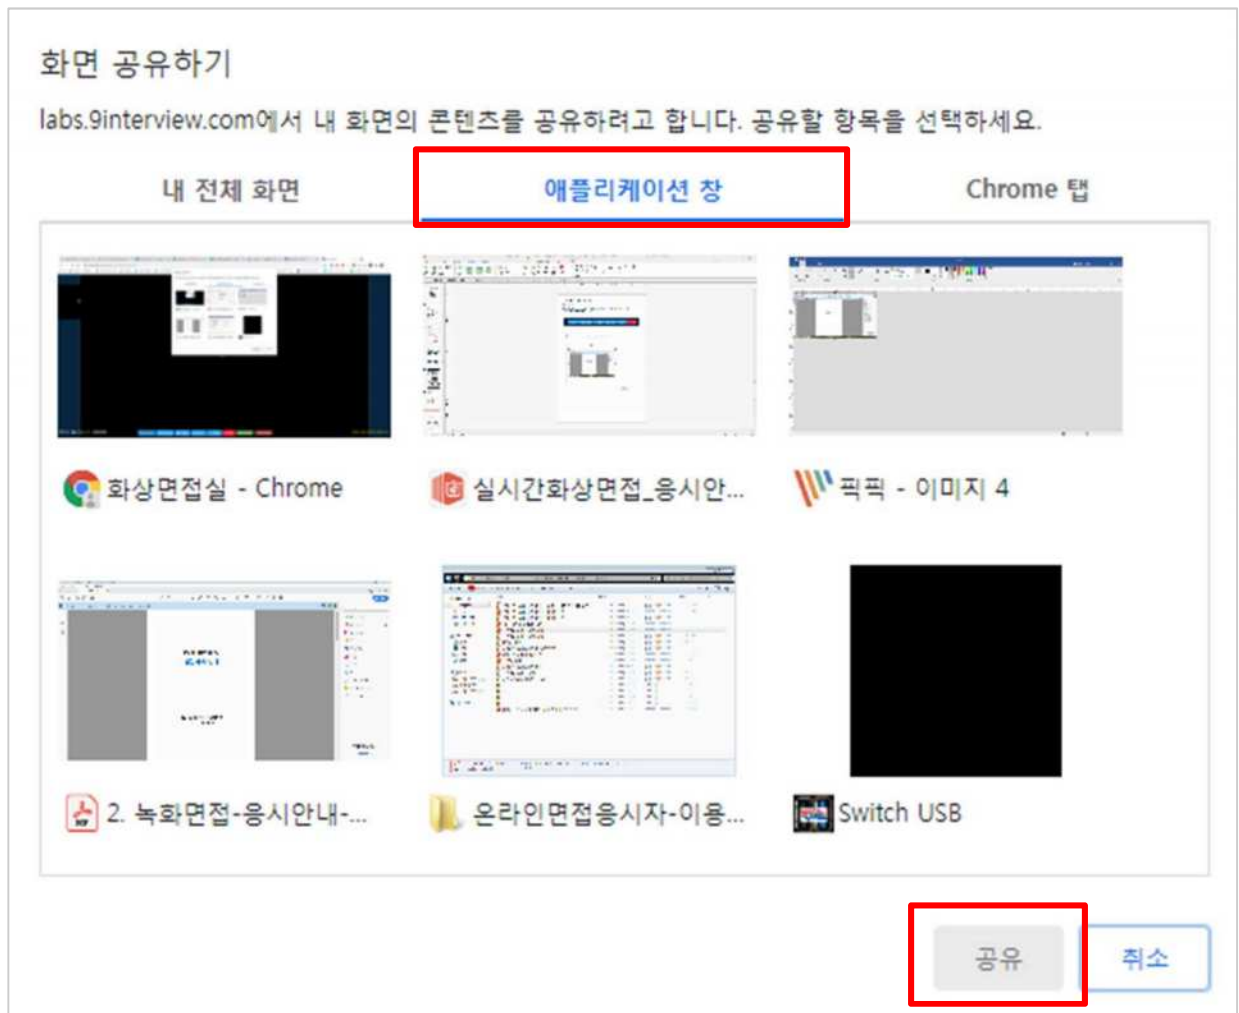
화면 공유하기

labs.9interview.com에서 내 화면의 콘텐츠를 공유하려고 합니다. 공유할 항목을 선택하세요.

내 전체 화면
애플리케이션 창
Chrome 탭

화상면접실 - Chrome
실시간화상면접_응시안...
픽픽 - 이미지 4
2. 녹화면접-응시안내-...
온라인면접응시자-이용...
Switch USB

공유
취소